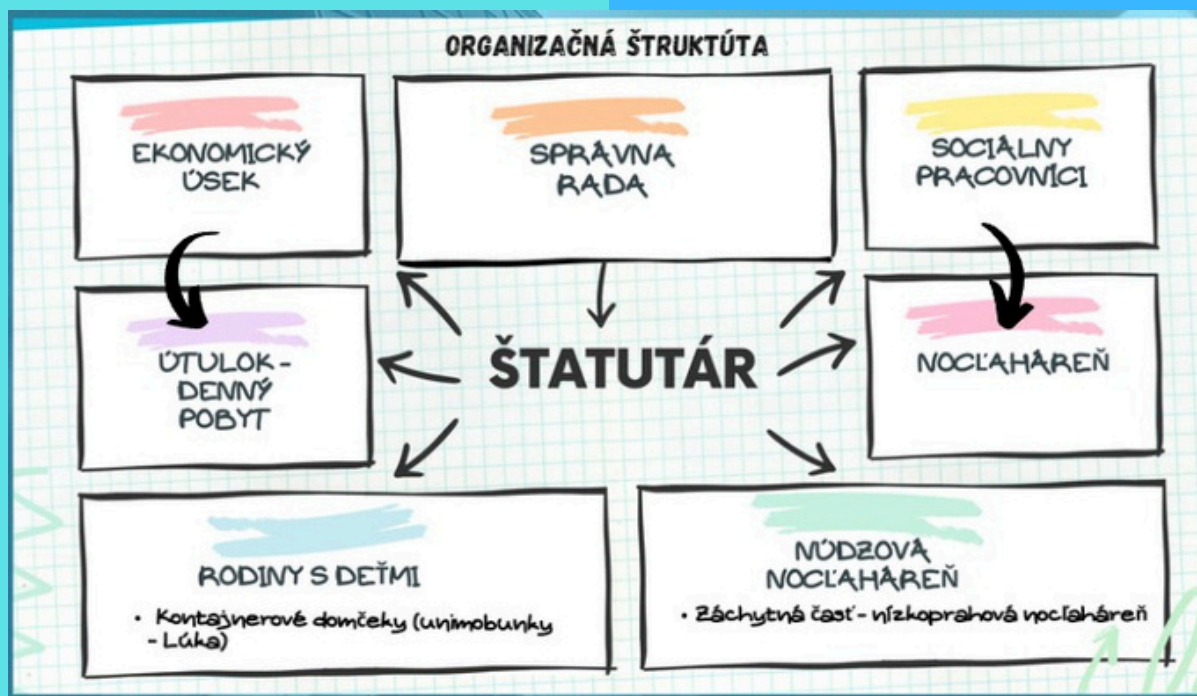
ORGANIZAČNÁ ŠTRUKTÚTA

EKONOMICKÝ ÚSEK

SPRÁVNA RADA

SOCIÁLNY PRACOVNÍCI

ÚTULOK - DENNÝ POBYT

ŠTATUTÁR

NOCĽAHAREŇ

RODINY S DEŤMI

• Kontajnerové domčeky (unimobunky - Lúka)

NÚDZOVÁ NOCĽAHAREŇ

• Záchytná časť - nízkoprahová nocľaháreň